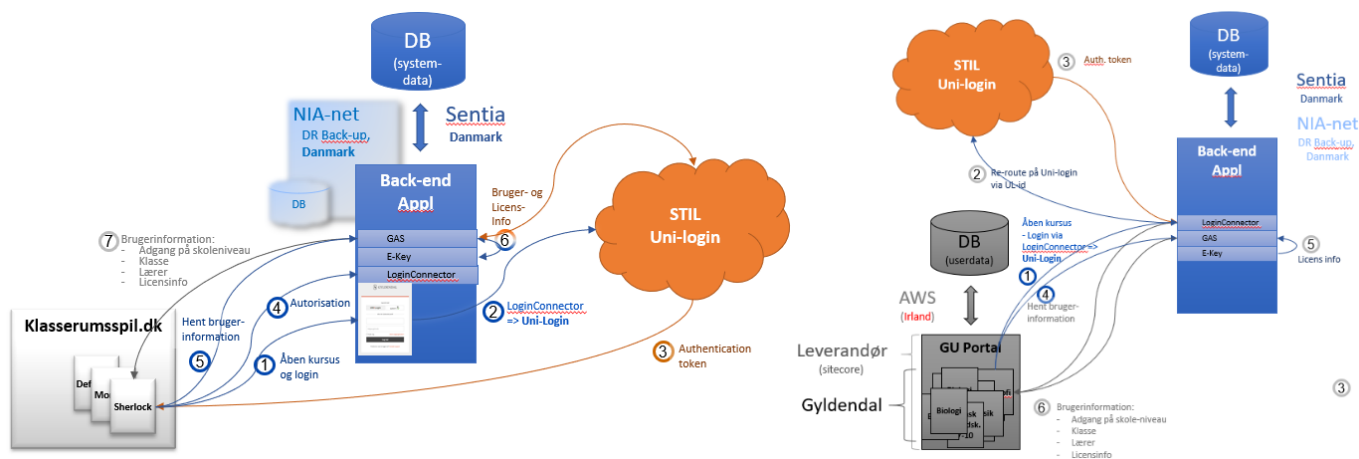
DB
(system-data)

NIA-net
DR Back-up, Danmark

Sentia
Danmark

DB

Back-end
Appl

GAS
E-Key
LoginConnector

Bruger- og Licens-Info

6

STIL
Uni-login

7 Brugerinformation:
- Adgang på skoleniveau
- Klasse
- Lærer
- Licensinfo

4 Autorisation

Hent bruger-information

5

1 Åben kursus og login

2 LoginConnector => Uni-Login

3 Authentication token

Klasserumsspil.dk

Def
Mo
Sherlock

STIL
Uni-login

3 Auth. token

DB
(system-data)

Sentia
Danmark

NIA-net
DR Back-up, Danmark

2 Re-route på Uni-login via UL-id

Back-end
Appl

LoginConnector
GAS
E-Key

5 Licens info

DB
(userdata)

Åben kursus
- Login via LoginConnector => Uni-Login

1

4 Hent bruger-information

AWS
(Irland)

GU Portal

Leverandør
(sitecore)

Gyldendal

Biologi
sk
dsk.
7-10

6 Brugerinformation:
- Adgang på skole-niveau
- Klasse
- Lærer
- Licensinfo

3